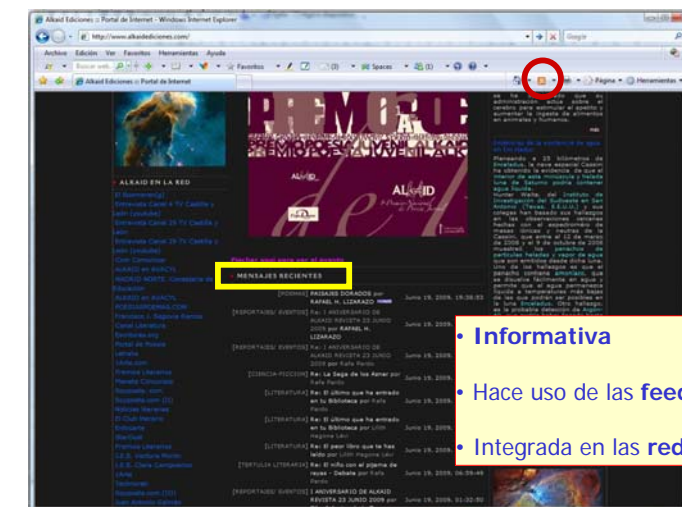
Alkaid Ediciones :: Portal de Internet - Windows Internet Explorer

http://www.alkaidediciones.com/

Google

Archivo Edición Ver Favoritos Herramientas Ayuda

Favoritos

Spaces

Alkaid Ediciones :: Portal de Internet

Página Herramientas

ALKAID EN LA RED

MENSAJES RECIENTES

[POEMAS] PAISAJES DORADOS por RAFAEL H. LIZARAZO

June 19, 2009, 19:38:53

[REPORTAJES/ EVENTOS] Re: I ANIVERSARIO DE ALKAID REVISTA 23 JUNIO 2009 por RAFAEL H. LIZARAZO

June 19, 2009,

[REPORTAJES/ EVENTOS] Re: I ANIVERSARIO DE ALKAID REVISTA 23 JUNIO 2009 por Rafa Pardo

June 19, 2009,

[CIENCIA-FICCION] Re: La Saga de los Asner por Rafa Pardo

[LITERATURA] Re: El último que ha entrado en la Biblioteca por Rafa Pardo

[LITERATURA] Re: El último que ha entrado en tu Biblioteca por Lilith Hagome Lkvi

[LITERATURA] Re: El peor libro que te has leído por Lilith Hagome Lkvi

June 19, 2009,

[TERTULIA LITERARIA] Re: El niño con el pijama de rayas - Debate por Rafa Pardo

June 19, 2009, 06:59:49

[REPORTAJES/ EVENTOS] I ANIVERSARIO DE ALKAID REVISTA 23 JUNIO 2009 por Rafa Pardo

June 19, 2009, 01:32:50

• Informativa

• Hace uso de las feed

• Integrada en las red